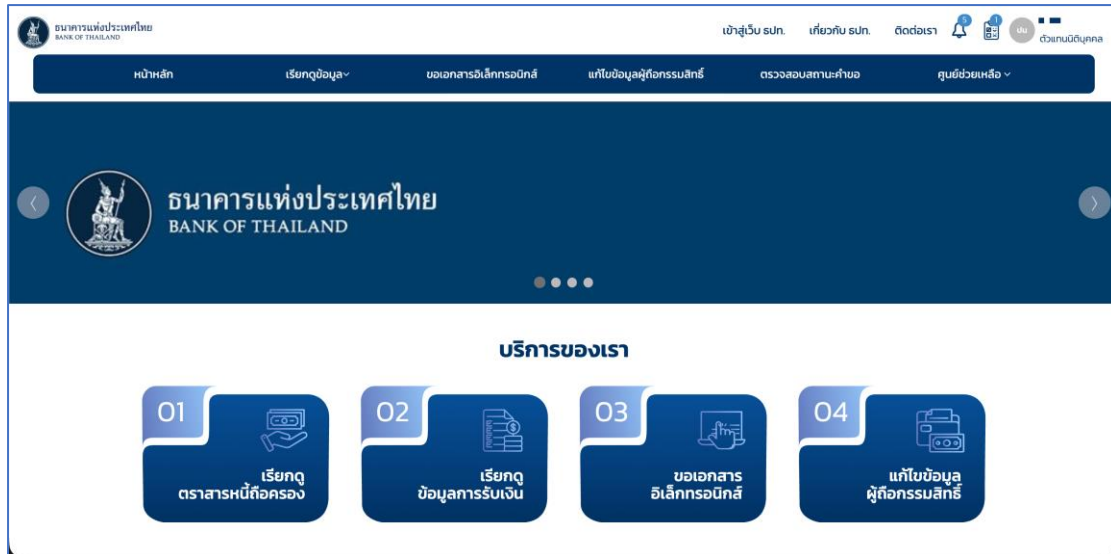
ธนาคารแห่งประเทศไทย
BANK OF THAILAND

เข้าสู่เว็บ ธปท. เกี่ยวกับ ธปท. ติดต่อเรา 5 1 ปน ตัวแทนนิติบุคคล

หน้าหลัก เรียกดูข้อมูล ขอเอกสารอิเล็กทรอนิกส์ แก้ไขข้อมูลผู้ถือกรรมสิทธิ์ ตรวจสอบสถานะคำขอ ศูนย์ช่วยเหลือ

ธนาคารแห่งประเทศไทย
BANK OF THAILAND

บริการของเรา

01
เรียกดู
ตราสารหนี้ถือครอง

02
เรียกดู
ข้อมูลการรับเงิน

03
ขอเอกสาร
อิเล็กทรอนิกส์

04
แก้ไขข้อมูล
ผู้ถือกรรมสิทธิ์